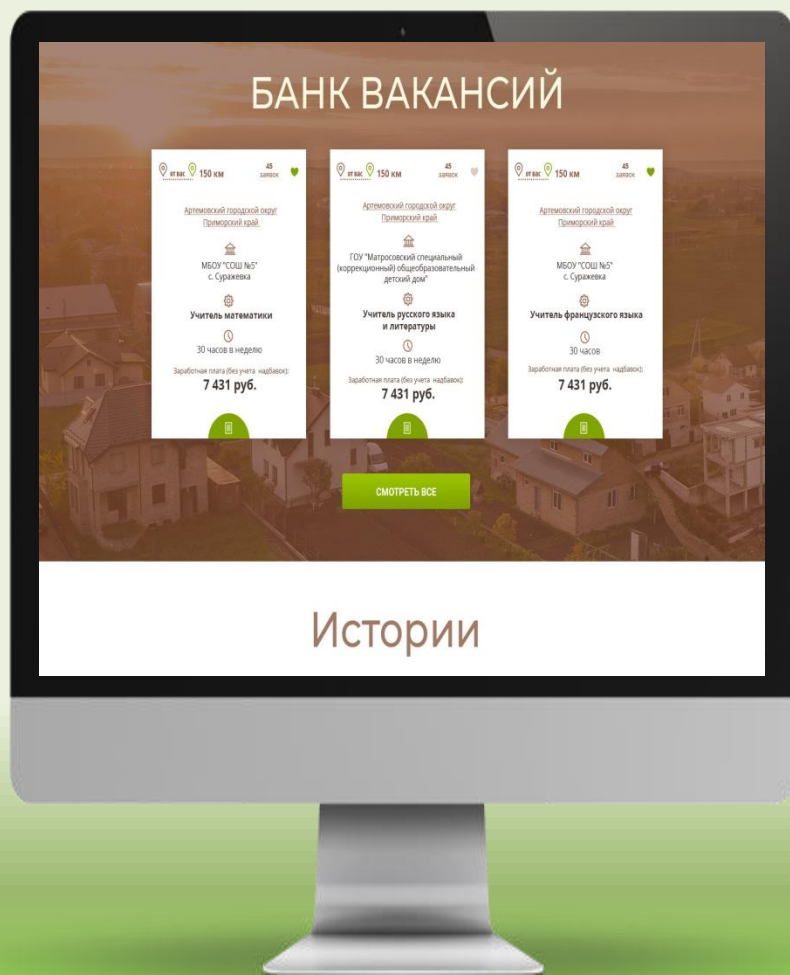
БАНК ВАКАНСИЙ

от вас 150 км
45 заявок

Артемовский городской округ Приморский край

МБОУ "СОШ №5" с. Суражевка

Учитель математики

30 часов в неделю

Заработная плата (без учета надбавок):
7 431 руб.

от вас 150 км
45 заявок

Артемовский городской округ Приморский край

ГОУ "Матросовский специальный (коррекционный) общеобразовательный детский дом"

Учитель русского языка и литературы

30 часов в неделю

Заработная плата (без учета надбавок):
7 431 руб.

от вас 150 км
45 заявок

Артемовский городской округ Приморский край

МБОУ "СОШ №5" с. Суражевка

Учитель французского языка

30 часов

Заработная плата (без учета надбавок):
7 431 руб.

СМОТРЕТЬ ВСЕ

Истории